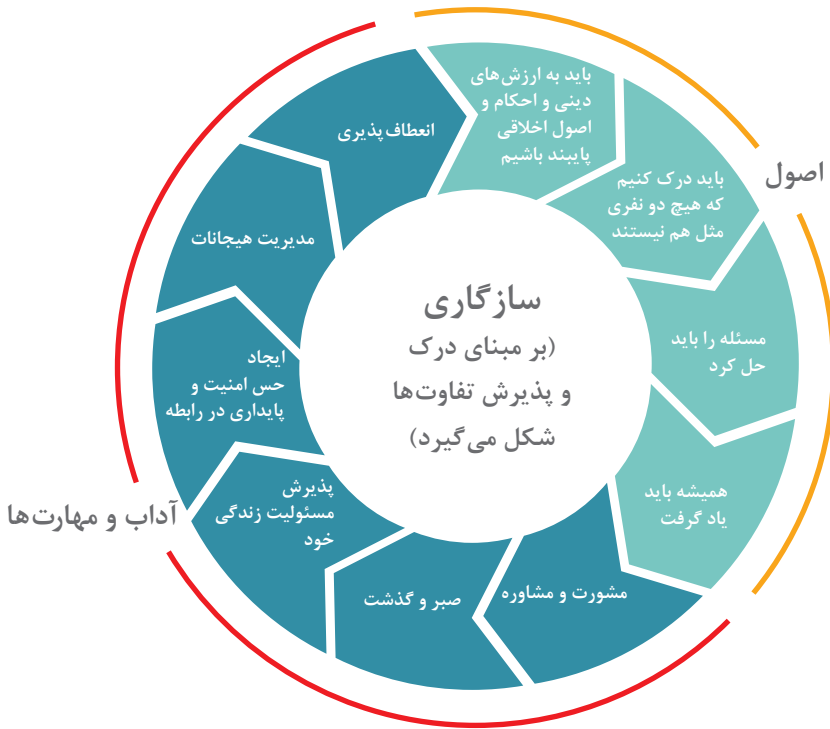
سازگاری
(بر مبنای درک و پذیرش تفاوت‌ها شکل می‌گیرد)

اصول

باید به ارزش‌های دینی و احکام و اصول اخلاقی پایبند باشیم

باید درک کنیم که هیچ دو نفری مثل هم نیستند

مسئله را باید حل کرد

همیشه باید یاد گرفت

آداب و مهارت‌ها

مشورت و مشاوره

صبر و گذشت

پذیرش مسئولیت زندگی خود

ایجاد حس امنیت و پایداری در رابطه

مدیریت هیجانات

انعطاف پذیری